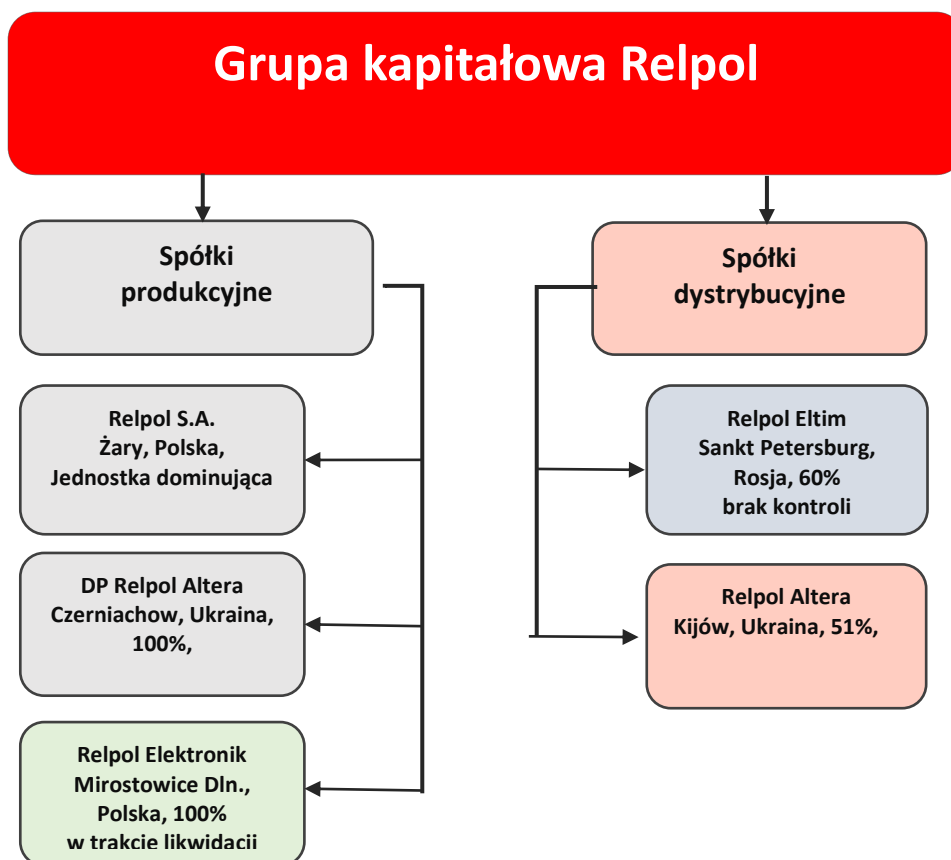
Grupa kapitałowa Relpol

Spółki produkcyjne

Relpol S.A.
Żary, Polska,
Jednostka dominująca

DP Relpol Altera
Czerniachow, Ukraina,
100%,

Relpol Elektronik
Mirostowice Dln.,
Polska, 100%
w trakcie likwidacji

Spółki dystrybucyjne

Relpol Eltim
Sankt Petersburg,
Rosja, 60%
brak kontroli

Relpol Altera
Kijów, Ukraina, 51%,